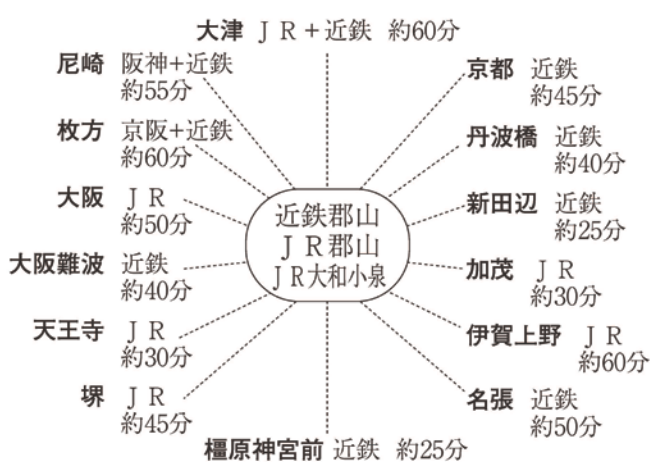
大津　ＪＲ＋近鉄　約60分

尼崎　阪神+近鉄
約55分

枚方　京阪+近鉄
約60分

大阪　ＪＲ
約50分

大阪難波　近鉄
約40分

天王寺　ＪＲ
約30分

堺　ＪＲ
約45分

京都　近鉄
約45分

丹波橋　近鉄
約40分

新田辺　近鉄
約25分

加茂　ＪＲ
約30分

伊賀上野　ＪＲ
約60分

名張　近鉄
約50分

近鉄郡山
ＪＲ郡山
ＪＲ大和小泉

橿原神宮前　近鉄　約25分